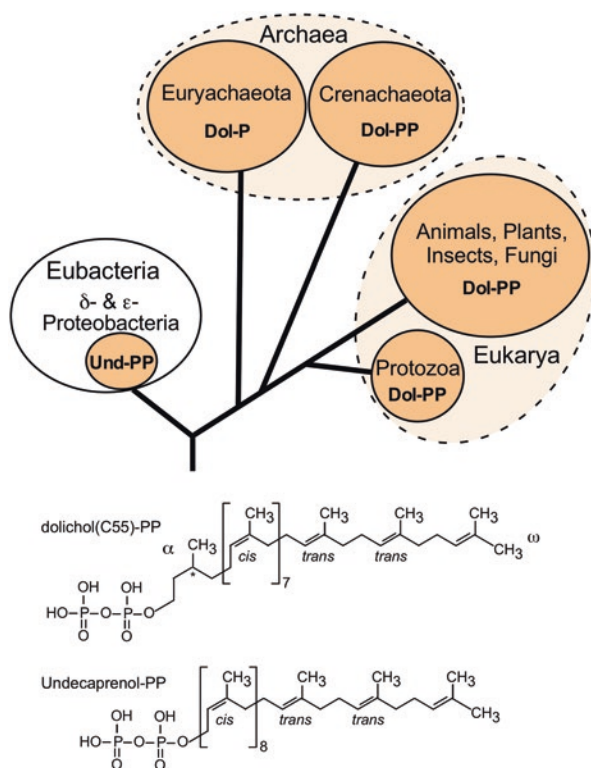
Archaea

Euryachaeota
Dol-P

Crenachaeota
Dol-PP

Animals, Plants, Insects, Fungi
Dol-PP

Eubacteria
δ- & ε-Proteobacteria
Und-PP

Eukarya

Protozoa
Dol-PP

dolichol(C55)-PP

α $CH_3$ * $CH_3$ *cis* 7 $CH_3$ *trans* $CH_3$ *trans* $CH_3$ $CH_3$ ω

OH OH
HO-P-O-P-O
O O

Undecaprenol-PP

$CH_3$ *cis* 8 $CH_3$ *trans* $CH_3$ *trans* $CH_3$ $CH_3$

OH OH
HO-P-O-P-O
O O